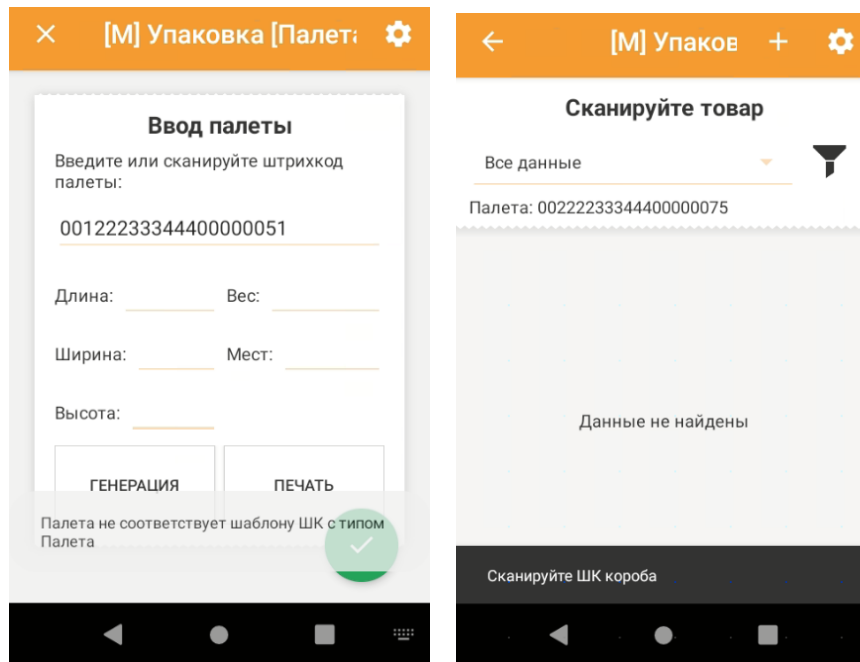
[М] Упаковка [Палета

Ввод палеты

Введите или сканируйте штрихкод палеты:

00122233344400000051

Длина:

Вес:

Ширина:

Мест:

Высота:

ГЕНЕРАЦИЯ

ПЕЧАТЬ

Палета не соответствует шаблону ШК с типом Палета

[М] Упаков

Сканируйте товар

Все данные

Палета: 00222233344400000075

Данные не найдены

Сканируйте ШК короба